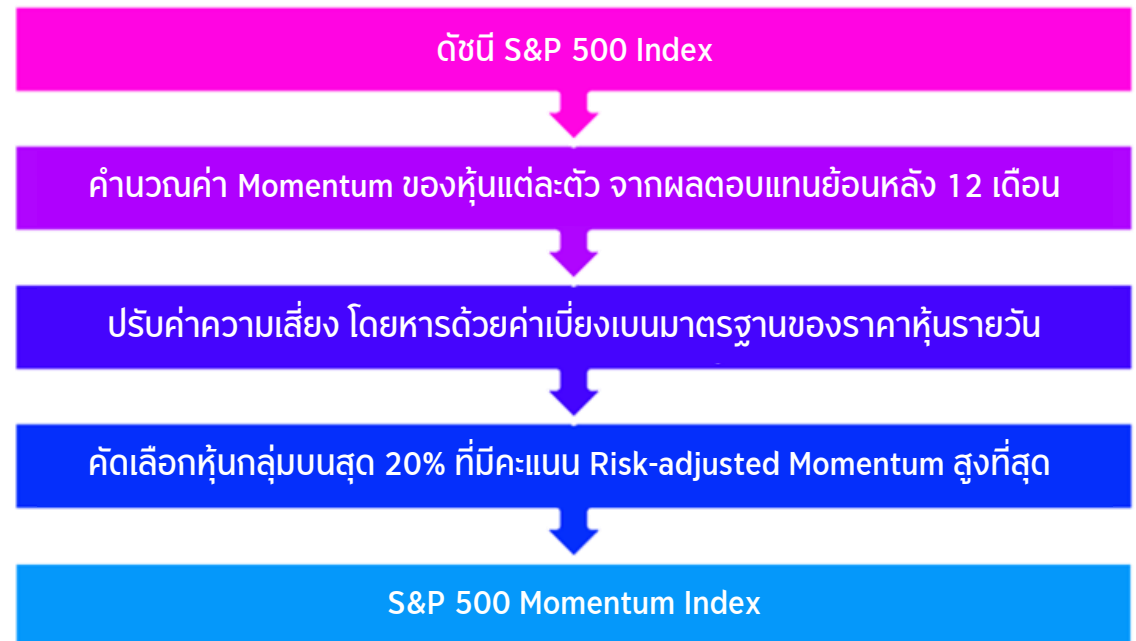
ดัชนี S&P 500 Index

คำนวณค่า Momentum ของหุ้นแต่ละตัว จากผลตอบแทนย้อนหลัง 12 เดือน

ปรับค่าความเสี่ยง โดยหารด้วยค่าเบี่ยงเบนมาตรฐานของราคาหุ้นรายวัน

คัดเลือกหุ้นกลุ่มบนสุด 20% ที่มีคะแนน Risk-adjusted Momentum สูงที่สุด

S&P 500 Momentum Index